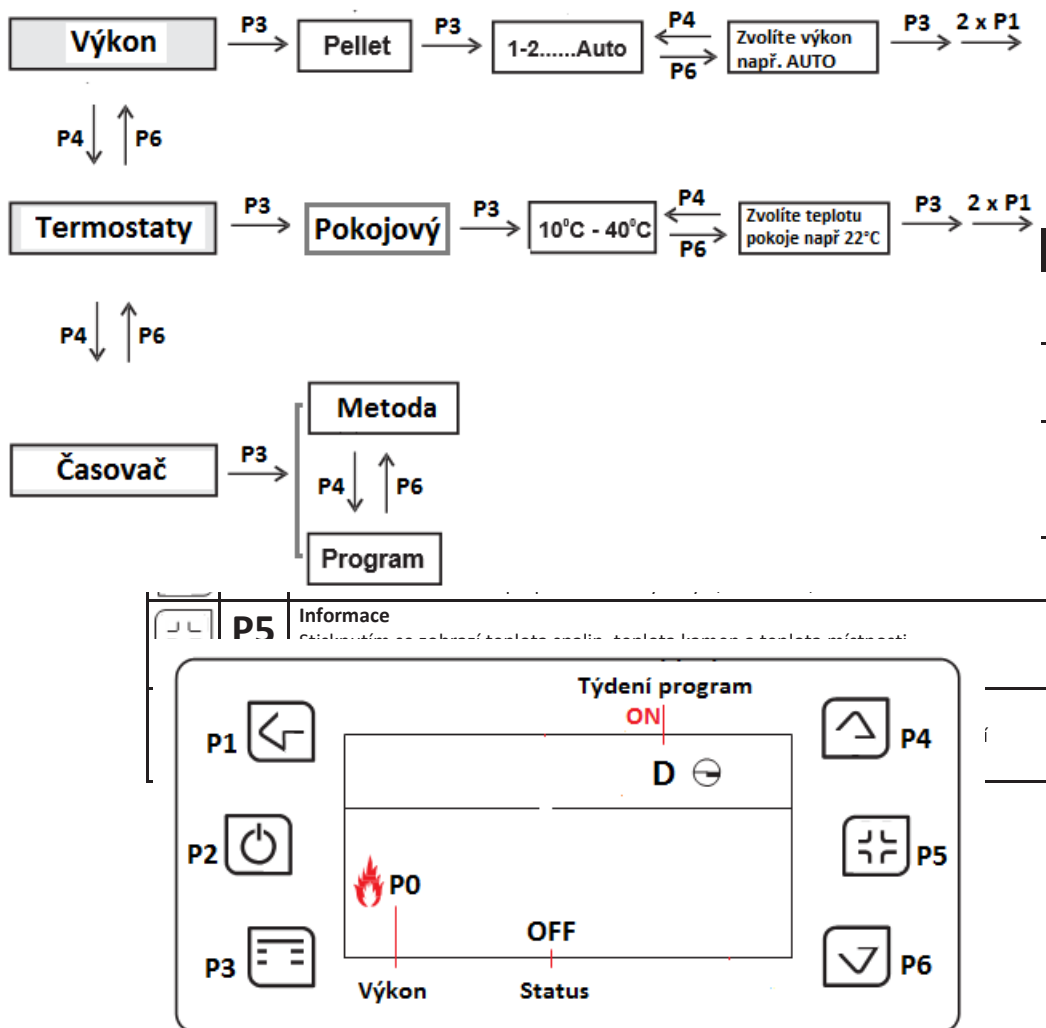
Výkon P3 Pellet P3 1-2......Auto P4 P6 Zvolíte výkon např. AUTO P3 2 x P1

P4 P6

Termostaty P3 Pokojový P3 $10^0C - 40^0C$ P4 P6 Zvolíte teplotu pokoje např 22°C P3 2 x P1

P4 P6

Časovač P3 Metoda P4 P6 Program

P5 Informace
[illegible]

Týdení program
ON
P1 P4
D
P2 P5
P0
OFF
P3 P6
Výkon Status